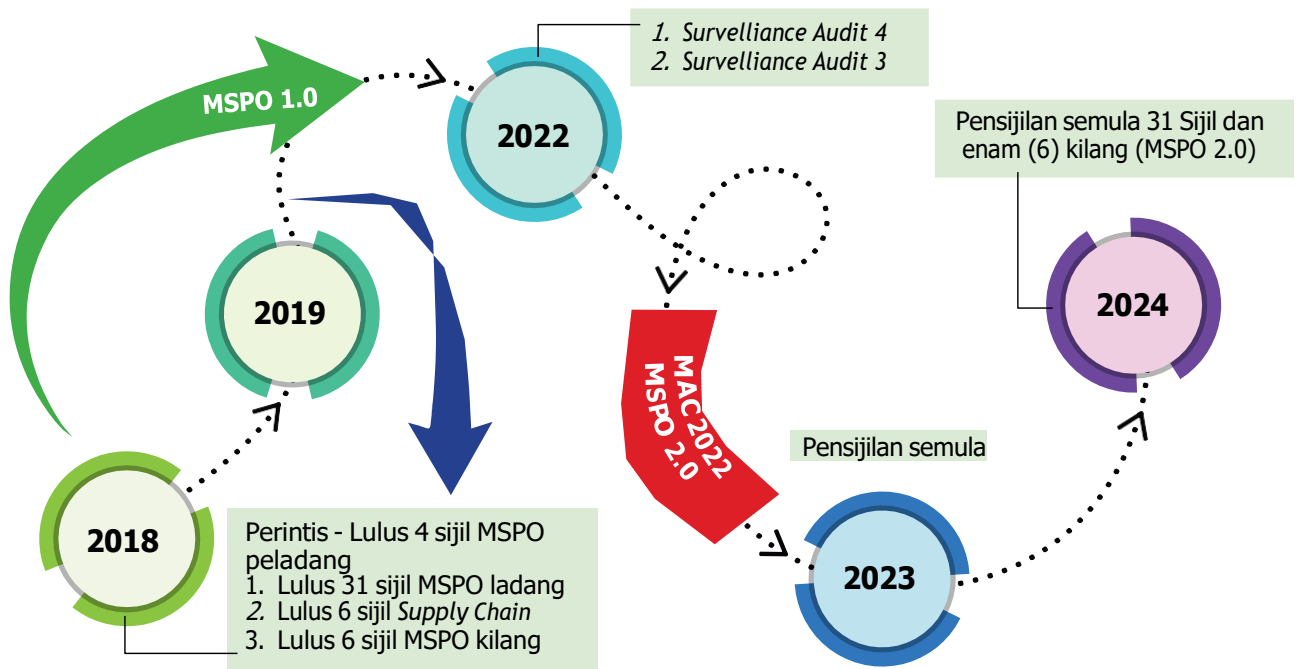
MSPO 1.0

2022

1. Survelliance Audit 4
2. Survelliance Audit 3

Pensijilan semula 31 Sijil dan enam (6) kilang (MSPO 2.0)

2019

2024

MAC 2022
MSPO 2.0

Pensijilan semula

2018

Perintis - Lulus 4 sijil MSPO peladang
1. Lulus 31 sijil MSPO ladang
2. Lulus 6 sijil Supply Chain
3. Lulus 6 sijil MSPO kilang

2023